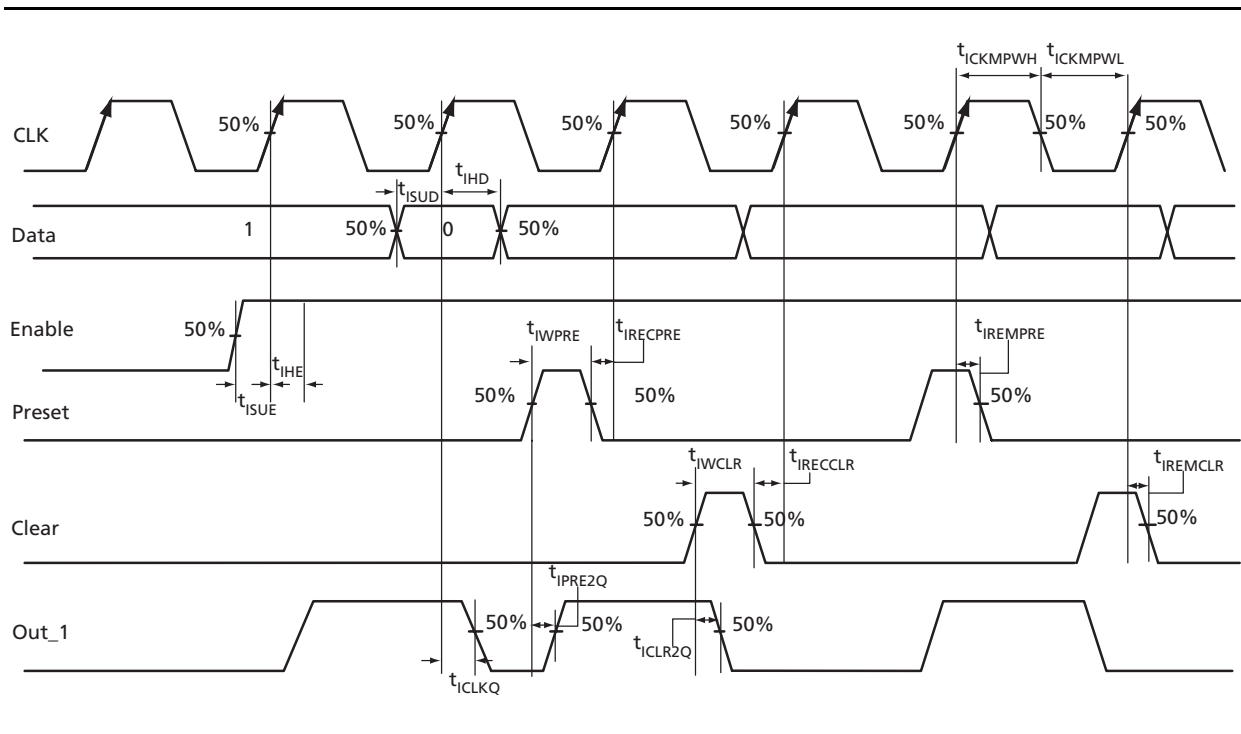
$t_{ICKMPWH}$ $t_{ICKMPWL}$

CLK 50% 50% 50% 50% 50% 50% 50%

$t_{IHD}$

$t_{ISUD}$

Data 1 50% 0 50%

Enable 50%

$t_{IHE}$

$t_{ISUE}$

$t_{IWPRE}$ $t_{IRECPRE}$

$t_{IREMPRE}$

Preset 50% 50% 50%

$t_{IWCLR}$ $t_{IRECCLR}$

$t_{IREMCLR}$

Clear 50% 50% 50%

$t_{IPRE2Q}$

Out_1 50% 50% 50%

$t_{ICLR2Q}$

$t_{ICLKQ}$